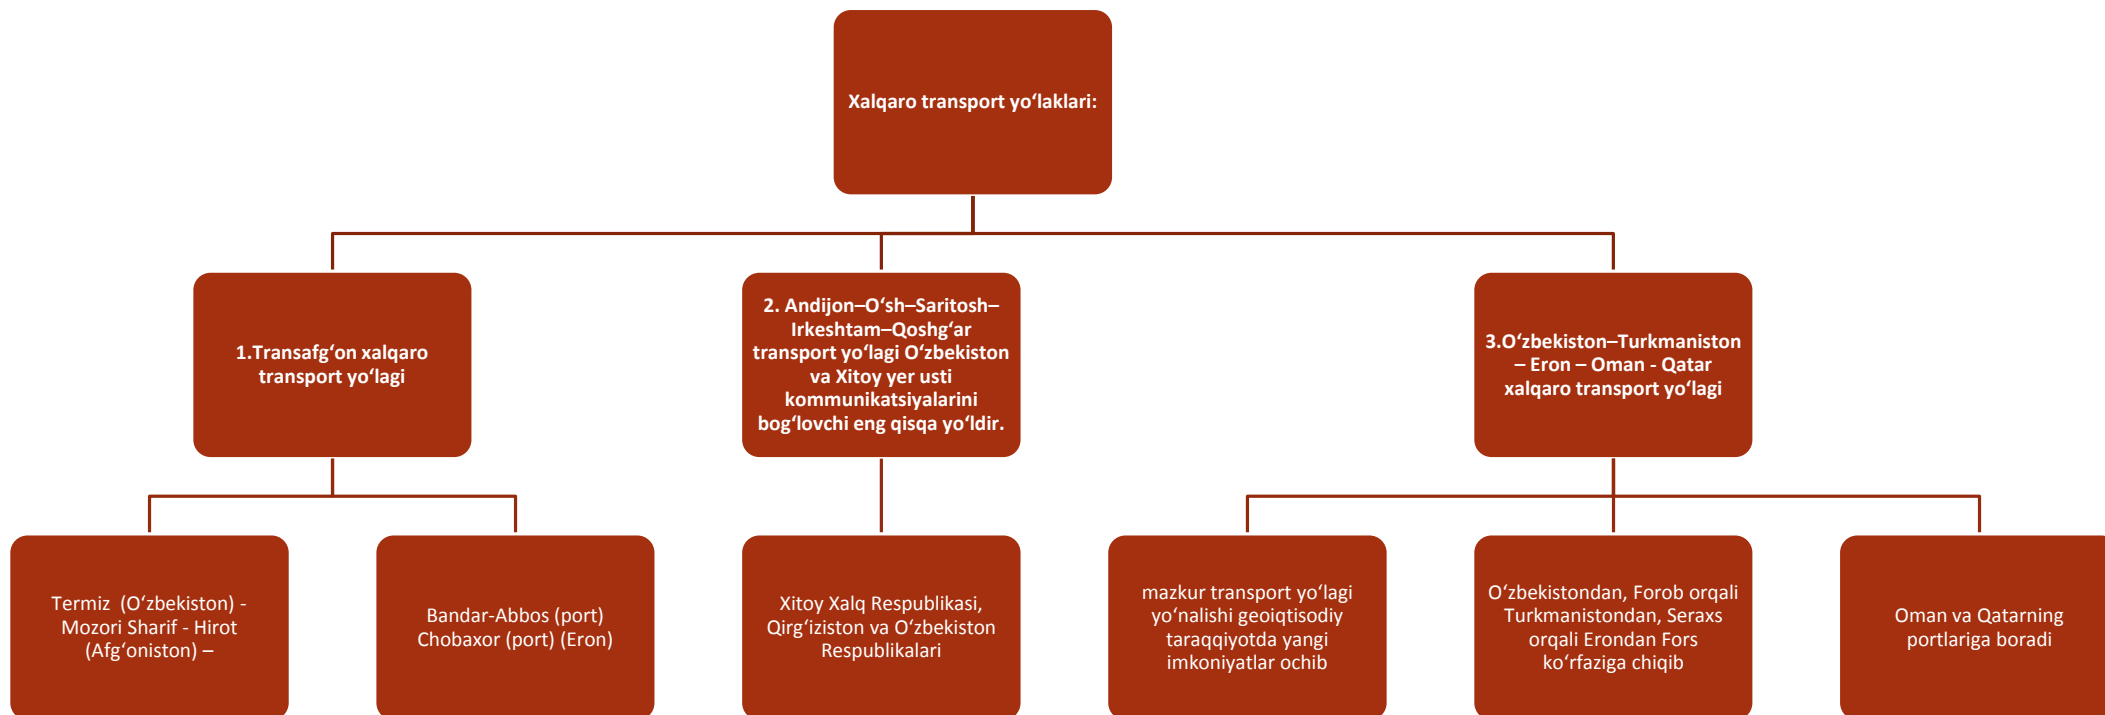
Xalqaro transport yo‘laklari:

1.Transafg‘on xalqaro transport yo‘lagi

2. Andijon–O‘sh–Saritosh–Irkeshtam–Qoshg‘ar transport yo‘lagi O‘zbekiston va Xitoy yer usti kommunikatsiyalarini bog‘lovchi eng qisqa yo‘ldir.

3.O‘zbekiston–Turkmaniston – Eron – Oman - Qatar xalqaro transport yo‘lagi

Termiz (O‘zbekiston) - Mozori Sharif - Hirot (Afg‘oniston) –

Bandar-Abbos (port) Chobaxor (port) (Eron)

Xitoy Xalq Respublikasi, Qirg‘iziston va O‘zbekiston Respublikalari

mazkur transport yo‘lagi yo‘nalishi geoiqtisodiy taraqqiyotda yangi imkoniyatlar ochib

O‘zbekistondan, Forob orqali Turkmanistondan, Seraxs orqali Erondan Fors ko‘rfaziga chiqib

Oman va Qatarning portlariga boradi